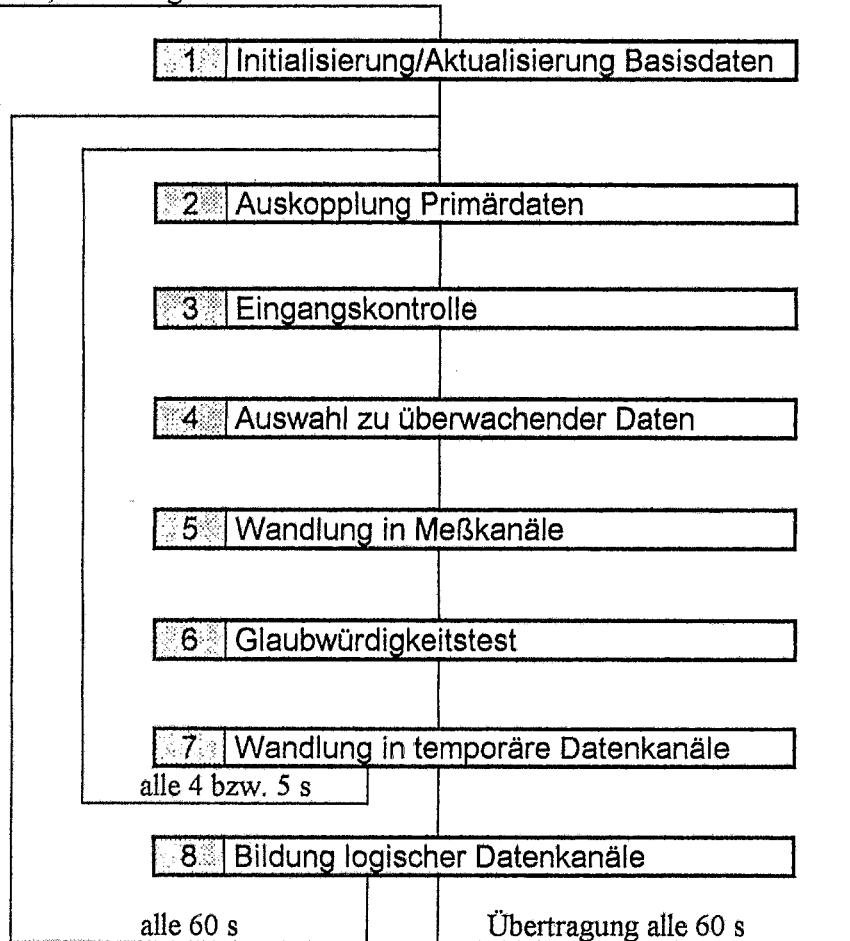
1 Initialisierung/Aktualisierung Basisdaten

2 Auskopplung Primärdaten

3 Eingangskontrolle

4 Auswahl zu überwachender Daten

5 Wandlung in Meßkanäle

6 Glaubwürdigkeitstest

7 Wandlung in temporäre Datenkanäle

alle 4 bzw. 5 s

8 Bildung logischer Datenkanäle

alle 60 s

Übertragung alle 60 s